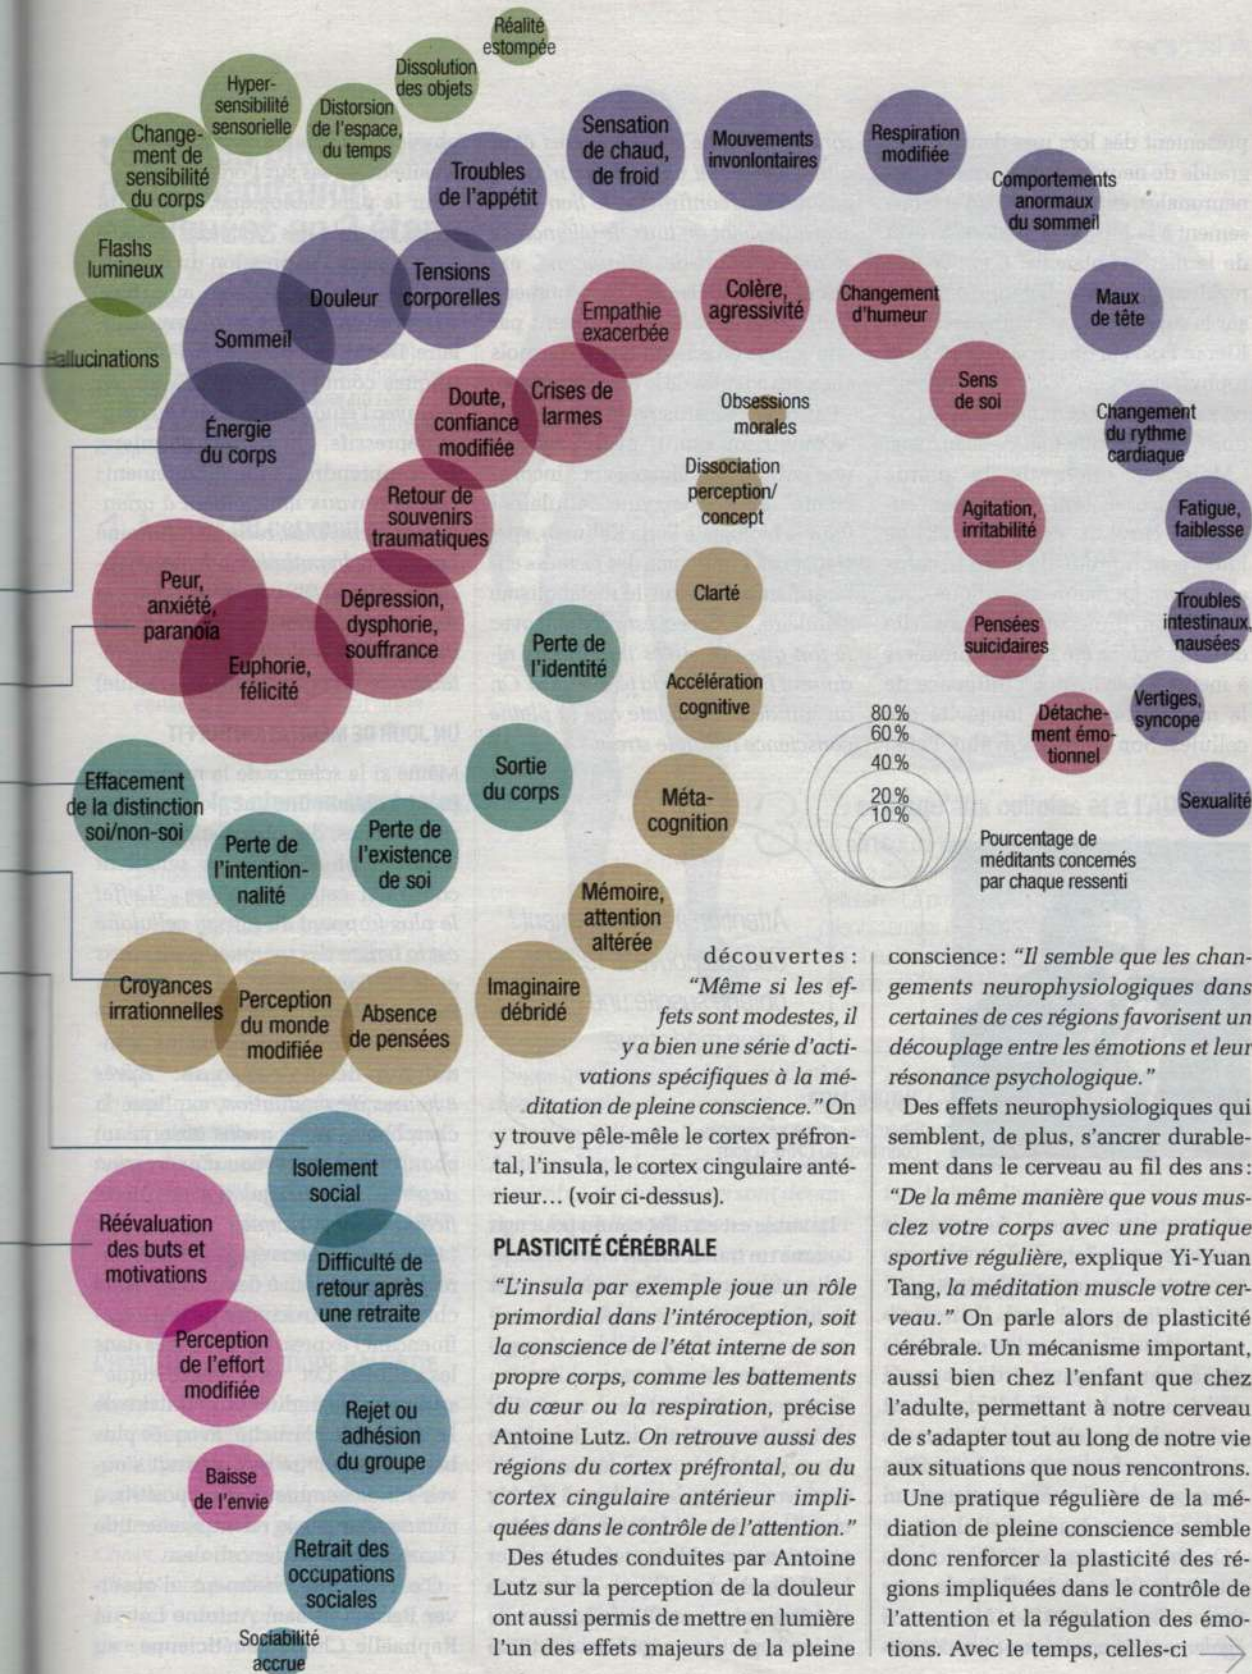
Réalité estompée

Dissolution des objets

Hyper-sensibilité sensorielle

Distorsion de l'espace, du temps

Change-ment de sensibilité du corps

Sensation de chaud, de froid

Mouvements involontaires

Respiration modifiée

Comportements anormaux du sommeil

Troubles de l'appétit

Flashs lumineux

Tensions corporelles

Douleur

Sommeil

Hallucinations

Empathie exacerbée

Colère, agressivité

Changement d'humeur

Maux de tête

Sens de soi

Doute, confiance modifiée

Crises de larmes

Obsessions morales

Énergie du corps

Changement du rythme cardiaque

Dissociation perception/ concept

Retour de souvenirs traumatiques

Agitation, irritabilité

Fatigue, faiblesse

Clarté

Peur, anxiété, paranoïa

Dépression, dysphorie, souffrance

Troubles intestinaux, nausées

Pensées suicidaires

Perte de l'identité

Euphorie, félicité

Accélération cognitive

Vertiges, syncope

Détache-ment émo-tionnel

80 %
60 %
40 %
20 %
10 %

Effacement de la distinction soi/non-soi

Sortie du corps

Méta-cognition

Sexualité

Perte de l'intention-nalité

Perte de l'existence de soi

Pourcentage de méditants concernés par chaque ressenti

Mémoire, attention altérée

Croyances irrationnelles

Perception du monde modifiée

Absence de pensées

Imaginaire débridé

découvertes : "Même si les effets sont modestes, il y a bien une série d'activations spécifiques à la méditation de pleine conscience." On y trouve pêle-mêle le cortex préfrontal, l'insula, le cortex cingulaire antérieur… (voir ci-dessus).

Isolement social

Réévaluation des buts et motivations

Difficulté de retour après une retraite

Perception de l'effort modifiée

Rejet ou adhésion du groupe

Baisse de l'envie

Retrait des occupations sociales

Sociabilité accrue

PLASTICITÉ CÉRÉBRALE

"L'insula par exemple joue un rôle primordial dans l'intéroception, soit la conscience de l'état interne de son propre corps, comme les battements du cœur ou la respiration, précise Antoine Lutz. On retrouve aussi des régions du cortex préfrontal, ou du cortex cingulaire antérieur impliquées dans le contrôle de l'attention."

Des études conduites par Antoine Lutz sur la perception de la douleur ont aussi permis de mettre en lumière l'un des effets majeurs de la pleine conscience: "Il semble que les changements neurophysiologiques dans certaines de ces régions favorisent un découplage entre les émotions et leur résonance psychologique."

Des effets neurophysiologiques qui semblent, de plus, s'ancrer durablement dans le cerveau au fil des ans: "De la même manière que vous musclez votre corps avec une pratique sportive régulière, explique Yi-Yuan Tang, la méditation muscle votre cerveau." On parle alors de plasticité cérébrale. Un mécanisme important, aussi bien chez l'enfant que chez l'adulte, permettant à notre cerveau de s'adapter tout au long de notre vie aux situations que nous rencontrons.

Une pratique régulière de la méditation de pleine conscience semble donc renforcer la plasticité des régions impliquées dans le contrôle de l'attention et la régulation des émotions. Avec le temps, celles-ci